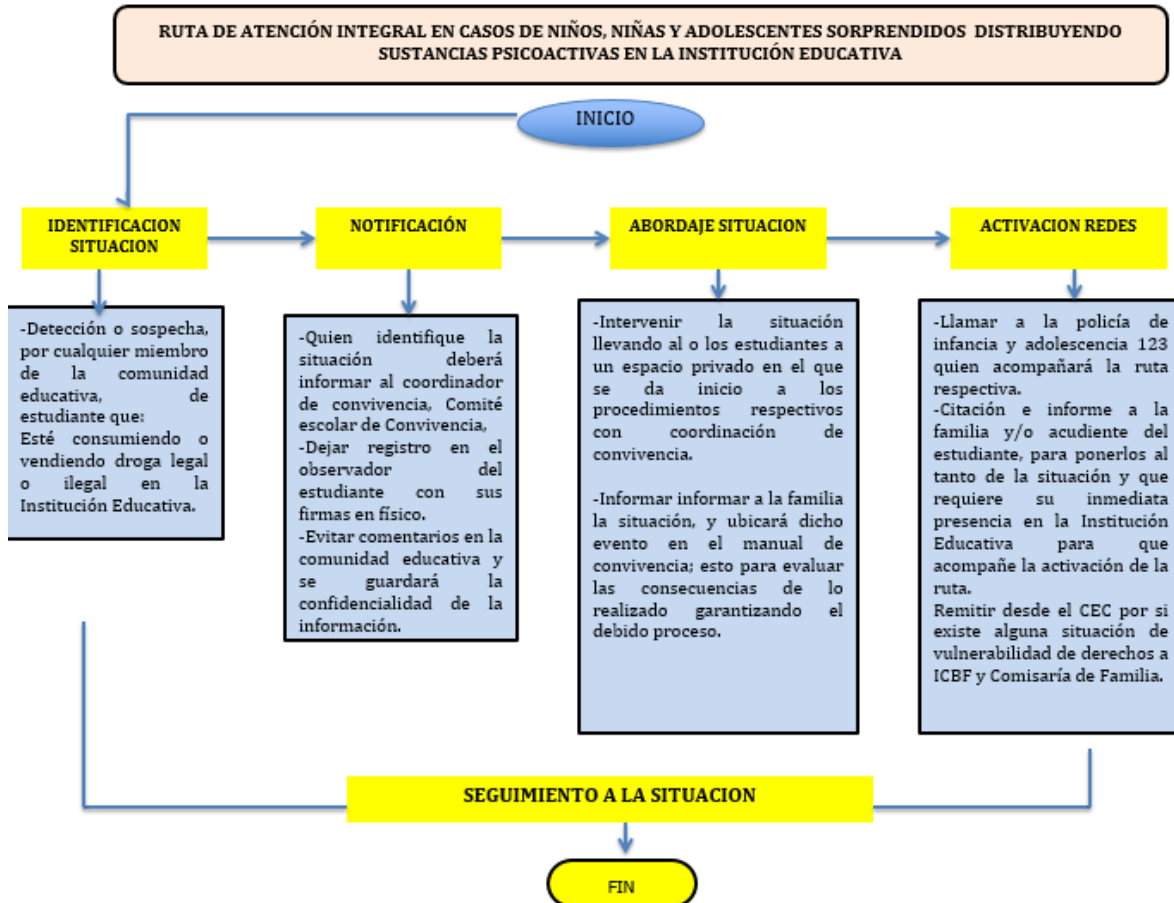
RUTA DE ATENCIÓN INTEGRAL EN CASOS DE NIÑOS, NIÑAS Y ADOLESCENTES SORPRENDIDOS DISTRIBUYENDO SUSTANCIAS PSICOACTIVAS EN LA INSTITUCIÓN EDUCATIVA

INICIO

IDENTIFICACION SITUACION

NOTIFICACIÓN

ABORDAJE SITUACION

ACTIVACION REDES

-Detección o sospecha, por cualquier miembro de la comunidad educativa, de estudiante que:
Esté consumiendo o vendiendo droga legal o ilegal en la Institución Educativa.

-Quien identifique la situación deberá informar al coordinador de convivencia, Comité escolar de Convivencia,
-Dejar registro en el observador del estudiante con sus firmas en físico.
-Evitar comentarios en la comunidad educativa y se guardará la confidencialidad de la información.

-Intervenir la situación llevando al o los estudiantes a un espacio privado en el que se da inicio a los procedimientos respectivos con coordinación de convivencia.

-Informar informar a la familia la situación, y ubicará dicho evento en el manual de convivencia; esto para evaluar las consecuencias de lo realizado garantizando el debido proceso.

-Llamar a la policía de infancia y adolescencia 123 quien acompañará la ruta respectiva.
-Citación e informe a la familia y/o acudiente del estudiante, para ponerlos al tanto de la situación y que requiere su inmediata presencia en la Institución Educativa para que acompañe la activación de la ruta.
Remitir desde el CEC por si existe alguna situación de vulnerabilidad de derechos a ICBF y Comisaría de Familia.

SEGUIMIENTO A LA SITUACION

FIN